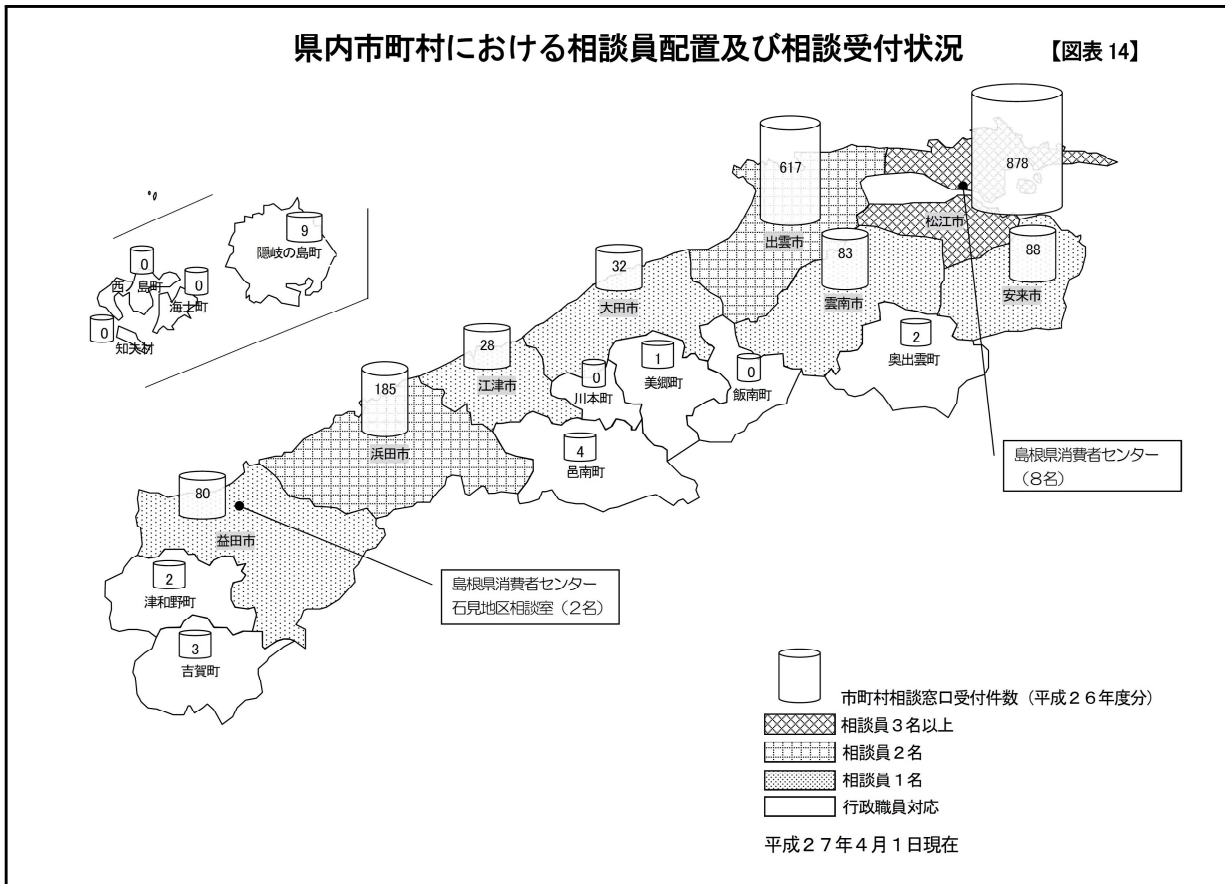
県内市町村における相談員配置及び相談受付状況

【図表 14】

9
隠岐の島町

0
西ノ島町

0
海士町

0
知夫村

617
出雲市

878
松江市

83
雲南市

88
安来市

32
大田市

28
江津市

0
川本町

1
美郷町

0
飯南町

2
奥出雲町

185
浜田市

4
邑南町

80
益田市

2
津和野町

3
吉賀町

島根県消費者センター
（8名）

島根県消費者センター
石見地区相談室（2名）

市町村相談窓口受付件数（平成２６年度分）
相談員３名以上
相談員２名
相談員１名
行政職員対応

平成２７年４月１日現在